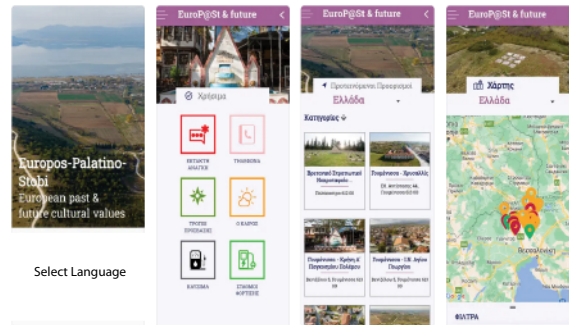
Europos-Palatino-Stobi
European past & future cultural values

Select Language

EuroP@St & future

Χρήσιμα

ΕΚΤΑΚΤΗ ΑΝΑΓΚΗ

ΤΗΛΕΦΩΝΑ

ΤΡΟΠΟΙ ΠΡΟΣΒΑΣΗΣ

Ο ΚΑΙΡΟΣ

ΚΑΥΣΙΜΑ

ΣΤΑΘΜΟΙ ΦΟΡΤΙΣΗΣ

EuroP@St & future

Προτεινόμενα Προορισμοί

Ελλάδα

Κατηγορίες

Βρετανικό Στρατιωτικό Νεκροταφείο

Γουμένισσα - Κρυστάλλι

Γουμένισσα - Κρίση & Περιοχής Πολέμου

Γουμένισσα - Ι.Ν. Αγίου Γεωργίου

EuroP@St & future

Χάρτης

Ελλάδα

ΦΙΛΤΡΑ